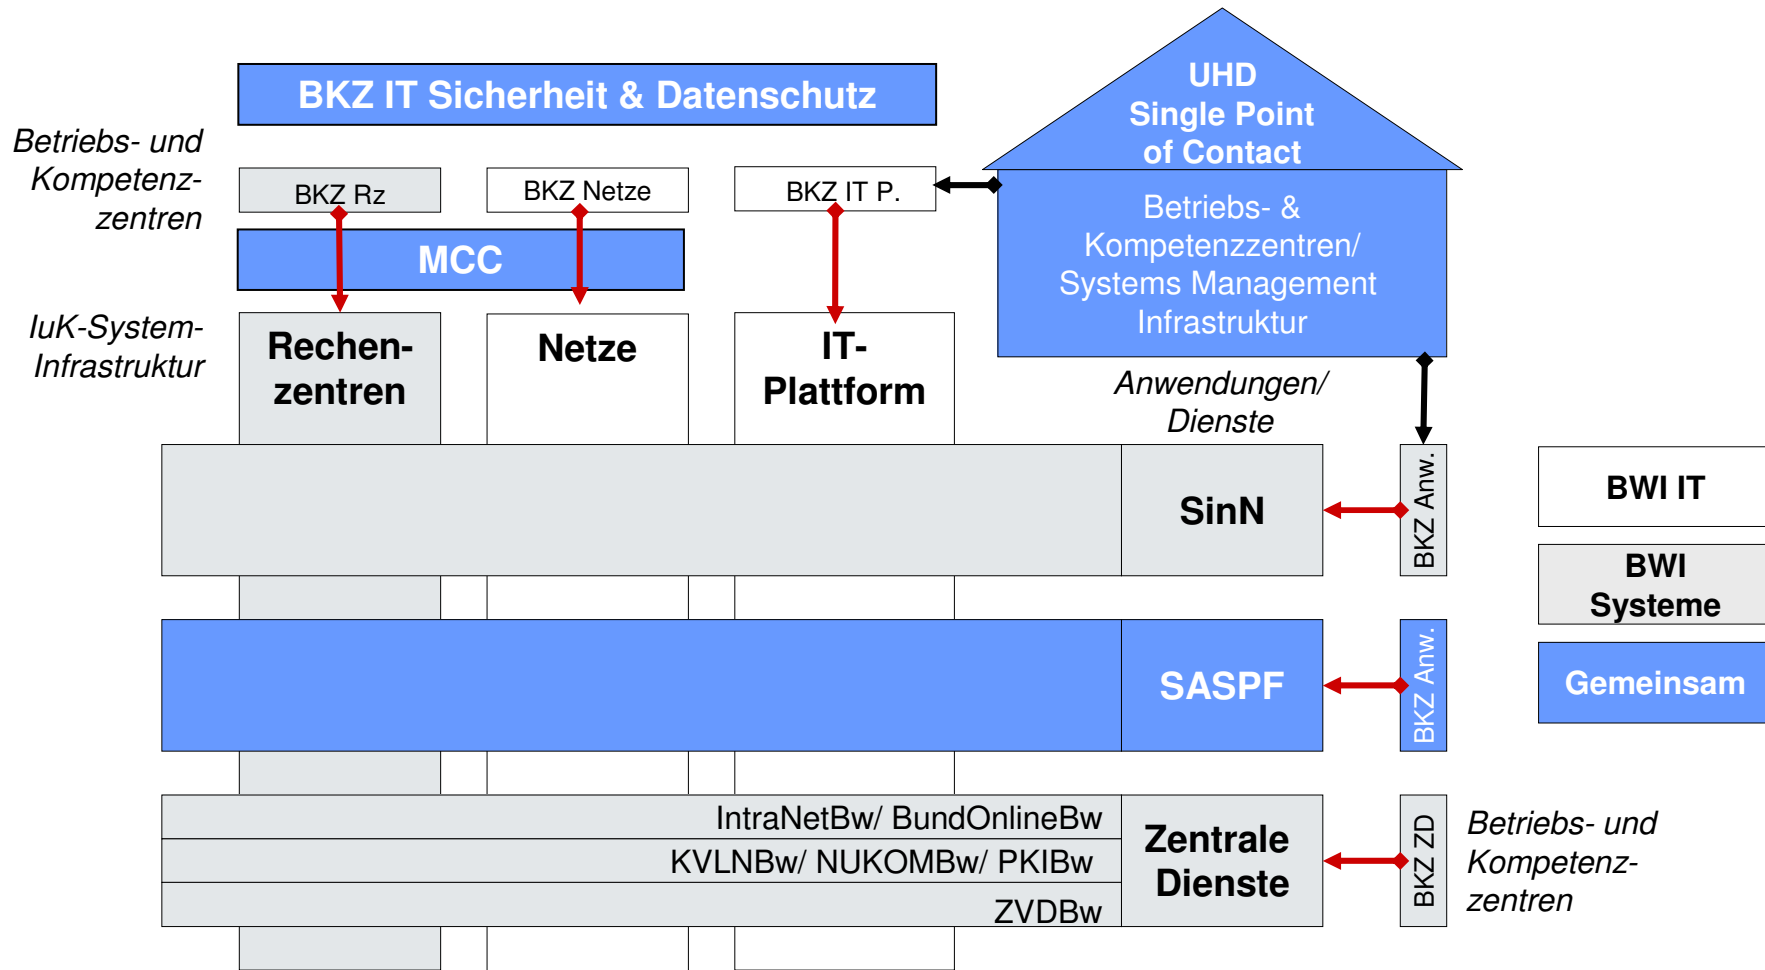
BKZ IT Sicherheit & Datenschutz

UHD
Single Point
of Contact

Betriebs- und Kompetenzzentren

BKZ Rz

BKZ Netze

BKZ IT P.

MCC

Betriebs- & Kompetenzzentren/ Systems Management Infrastruktur

IuK-System-Infrastruktur

Rechenzentren

Netze

IT-Plattform

Anwendungen/ Dienste

SinN

BKZ Anw.

BWI IT

BWI Systeme

SASPF

BKZ Anw.

Gemeinsam

IntraNetBw/ BundOnlineBw

KVLNBw/ NUKOMBw/ PKIBw

ZVDBw

Zentrale Dienste

BKZ ZD

Betriebs- und Kompetenzzentren